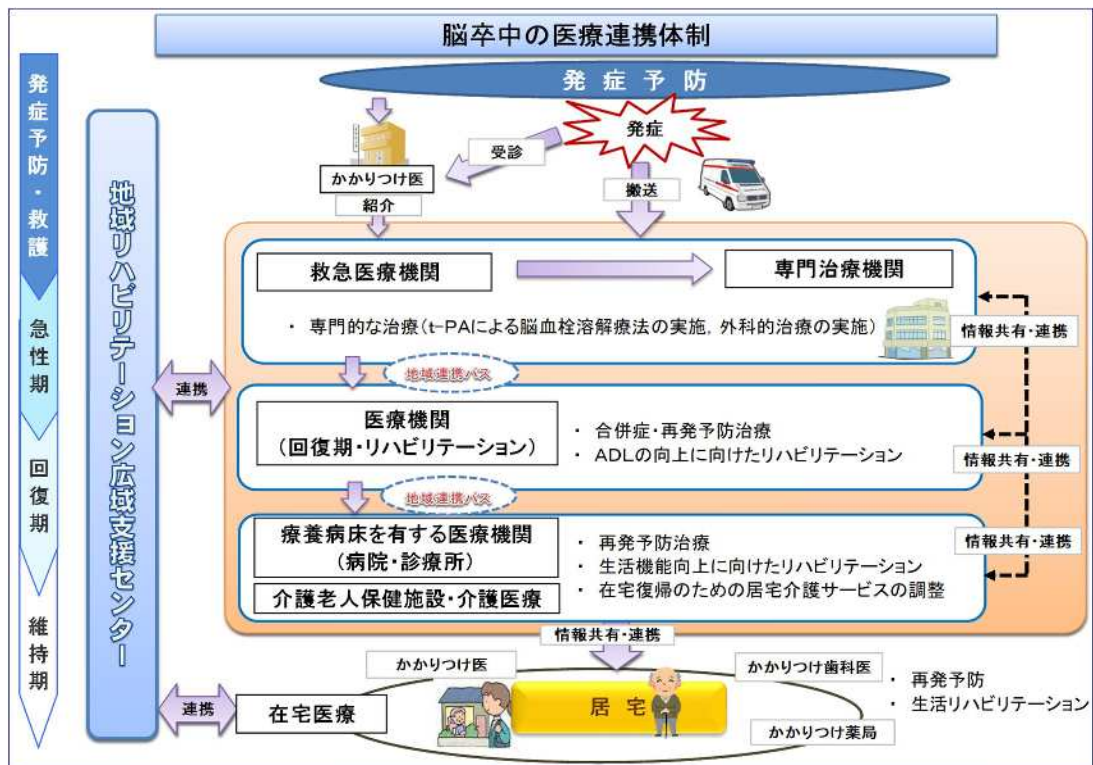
脳卒中の医療連携体制

発症予防・救護

急性期

回復期

維持期

地域リハビリテーション広域支援センター

発症予防

発症

受診

搬送

かかりつけ医

紹介

救急医療機関

専門治療機関

・ 専門的な治療（t-PAによる脳血栓溶解療法の実施，外科的治療の実施）

情報共有・連携

連携

地域連携パス

医療機関
（回復期・リハビリテーション）

・ 合併症・再発予防治療
・ ADLの向上に向けたリハビリテーション

情報共有・連携

地域連携パス

療養病床を有する医療機関
（病院・診療所）

介護老人保健施設・介護医療

・ 再発予防治療
・ 生活機能向上に向けたリハビリテーション
・ 在宅復帰のための居宅介護サービスの調整

情報共有・連携

情報共有・連携

かかりつけ医

かかりつけ歯科医

・ 再発予防
・ 生活リハビリテーション

連携

在宅医療

居宅

かかりつけ薬局